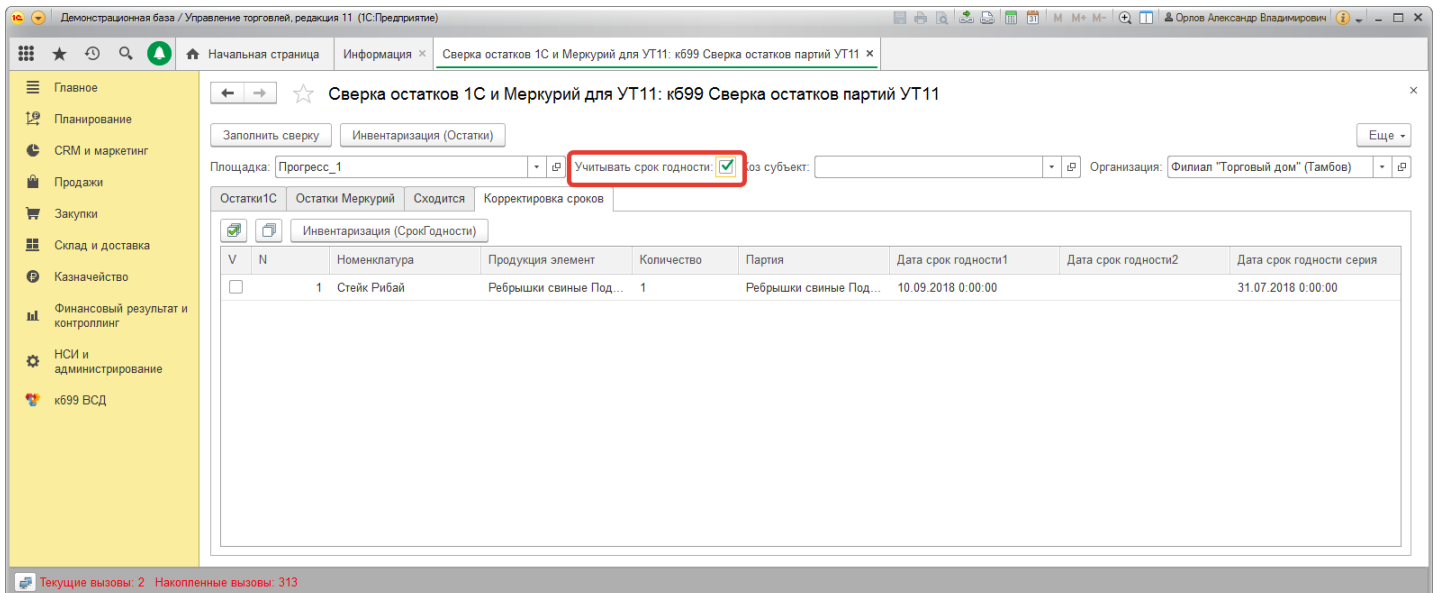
Демонстрационная база / Управление торговлей, редакция 11 (1С:Предприятие)

M M+ M- Орлов Александр Владимирович

Начальная страница | Информация × | Сверка остатков 1С и Меркурий для УТ11: кб99 Сверка остатков партий УТ11 ×

Главное
Планирование
CRM и маркетинг
Продажи
Закупки
Склад и доставка
Казначейство
Финансовый результат и контроллинг
НСИ и администрирование
кб99 ВСД

Сверка остатков 1С и Меркурий для УТ11: кб99 Сверка остатков партий УТ11

Заполнить сверку | Инвентаризация (Остатки) | Еще

Площадка: Прогресс_1 | Учитывать срок годности: | Хоз субъект: | Организация: Филиал "Торговый дом" (Тамбов)

Остатки1С | Остатки Меркурий | Сходится | Корректировка сроков

Инвентаризация (СрокГодности)

| V | N | Номенклатура | Продукция элемент | Количество | Партия | Дата срок годности1 | Дата срок годности2 | Дата срок годности серия |
|---|---|---|---|---|---|---|---|---|
| | 1 | Стейк Рибай | Ребрышки свиные Под... | 1 | Ребрышки свиные Под... | 10.09.2018 0:00:00 | | 31.07.2018 0:00:00 |

Текущие вызовы: 2 Накопленные вызовы: 313